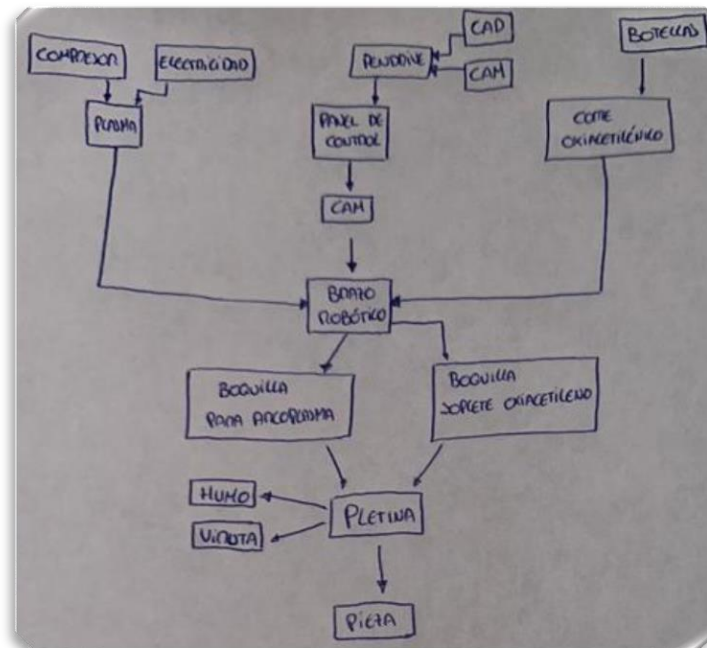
COMPRESOR

ELECTRICIDAD

PLASMA

CAD

PENDRIVE

CAM

PANEL DE CONTROL

CAM

BOTELLAS

CORTE OXIACETILÉNICO

BRAZO ROBÓTICO

BOQUILLA PARA ARCOPLASMA

BOQUILLA SOPLETE OXIACETILENO

HUMO

VIRUTA

PLETINA

PIEZA